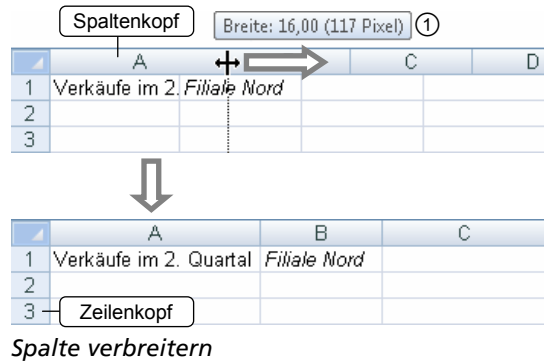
Spaltenkopf

Breite: 16,00 (117 Pixel) ①

| | A | | C | D |
|---|---|---|---|---|
| 1 | Verkäufe im 2. | *Filiale Nord* | | |
| 2 | | | | |
| 3 | | | | |

| | A | B | C |
|---|---|---|---|
| 1 | Verkäufe im 2. Quartal | *Filiale Nord* | |
| 2 | | | |
| 3 | | | |

Zeilenkopf

*Spalte verbreitern*